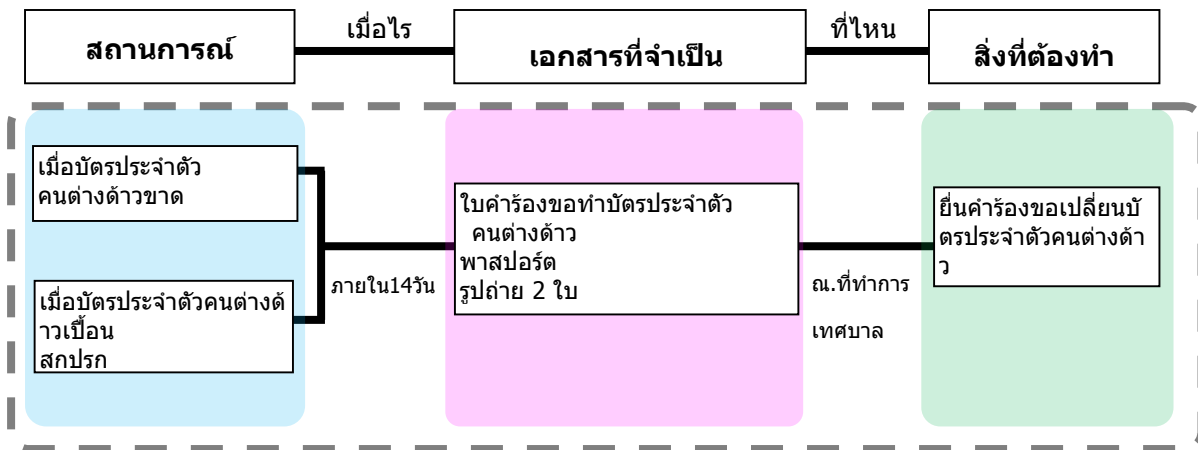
สถานการณ์

เมื่อไร

เอกสารที่จำเป็น

ที่ไหน

สิ่งที่ต้องทำ

เมื่อบัตรประจำตัว คนต่างด้าวขาด

เมื่อบัตรประจำตัวคนต่างด้าวเปื้อน สกปรก

ภายใน14วัน

ใบคำร้องขอทำบัตรประจำตัว คนต่างด้าว
พาสปอร์ต
รูปถ่าย 2 ใบ

ณ.ที่ทำการ

เทศบาล

ยื่นคำร้องขอเปลี่ยนบัตรประจำตัวคนต่างด้าว